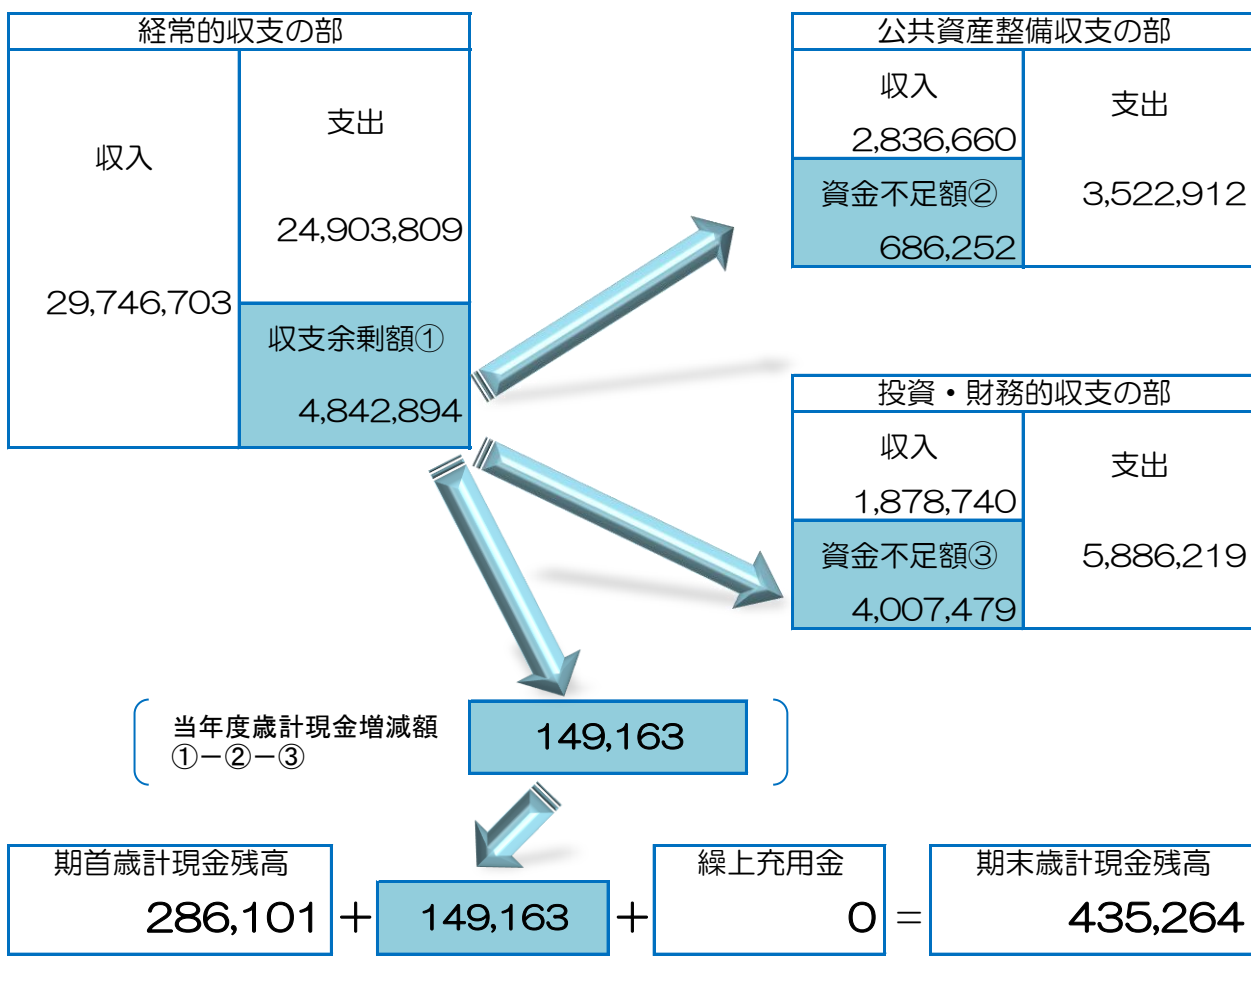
経常的収支の部

収入

29,746,703

支出

24,903,809

収支余剰額①

4,842,894

公共資産整備収支の部

収入

2,836,660

資金不足額②

686,252

支出

3,522,912

投資・財務的収支の部

収入

1,878,740

資金不足額③

4,007,479

支出

5,886,219

当年度歳計現金増減額
①−②−③

149,163

期首歳計現金残高

286,101

＋

149,163

＋

繰上充用金

0

＝

期末歳計現金残高

435,264